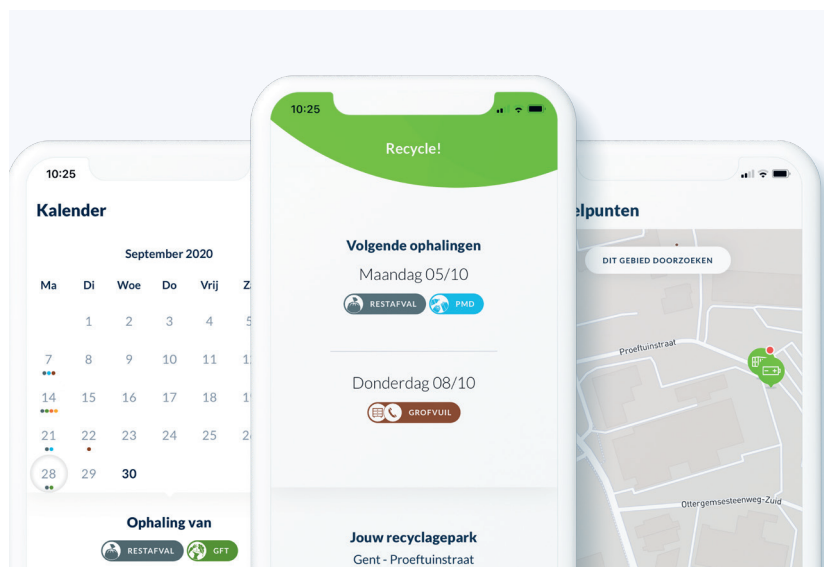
10:25

Kalender

September 2020

| Ma | Di | Woe | Do | Vrij | Z |
|---|---|---|---|---|---|
| | 1 | 2 | 3 | 4 | 5 |
| 7 | 8 | 9 | 10 | 11 | 1 |
| 14 | 15 | 16 | 17 | 18 | 1 |
| 21 | 22 | 23 | 24 | 25 | 2 |
| 28 | 29 | 30 | | | |

Ophaling van

RESTAFVAL GFT

10:25

Recycle!

Volgende ophalingen

Maandag 05/10

RESTAFVAL PMD

Donderdag 08/10

GROFVUIL

Jouw recyclagepark

Gent - Proeftuinstraat

elpunten

DIT GEBIED DOORZOEKEN

Proeftuinstraat

Ottergemsesteenweg-Zuid